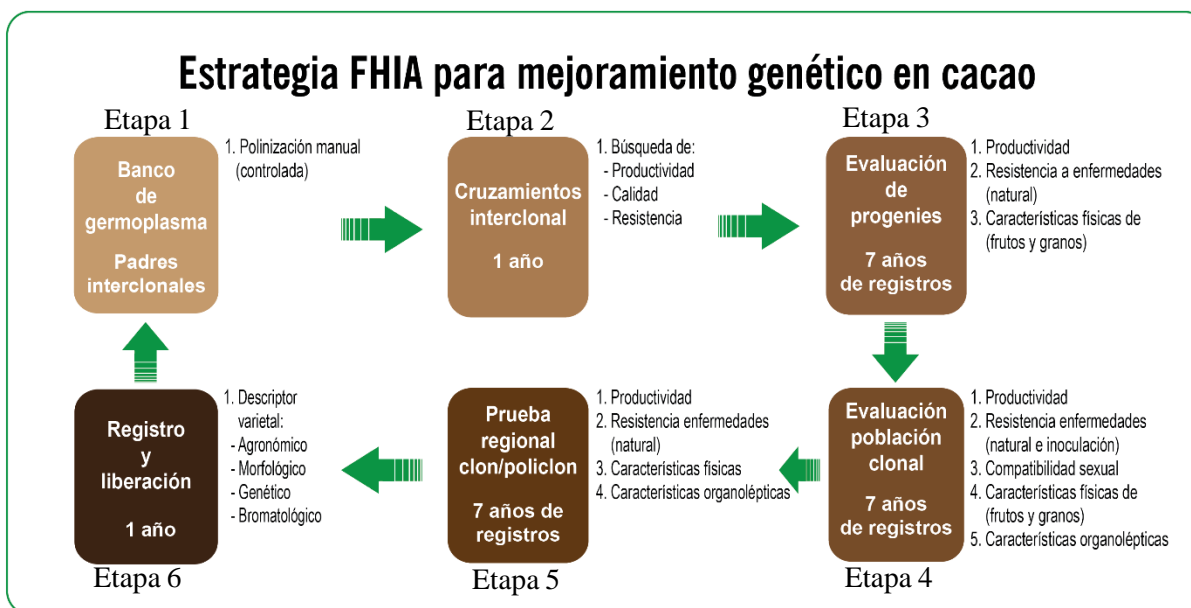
Estrategia FHIA para mejoramiento genético en cacao

Etapa 1

Banco de germoplasma

Padres interclonales

1. Polinización manual (controlada)

Etapa 2

Cruzamientos interclonal

1 año

1. Búsqueda de:
- Productividad
- Calidad
- Resistencia

Etapa 3

Evaluación de progenies

7 años de registros

1. Productividad
2. Resistencia a enfermedades (natural)
3. Características físicas de (frutos y granos)

Evaluación población clonal

7 años de registros

1. Productividad
2. Resistencia enfermedades (natural e inoculación)
3. Compatibilidad sexual
4. Características físicas de (frutos y granos)
5. Características organolépticas

Etapa 4

Prueba regional clon/policlon

7 años de registros

1. Productividad
2. Resistencia enfermedades (natural)
3. Características físicas
4. Características organolépticas

Etapa 5

Registro y liberación

1 año

1. Descriptor varietal:
- Agronómico
- Morfológico
- Genético
- Bromatológico

Etapa 6